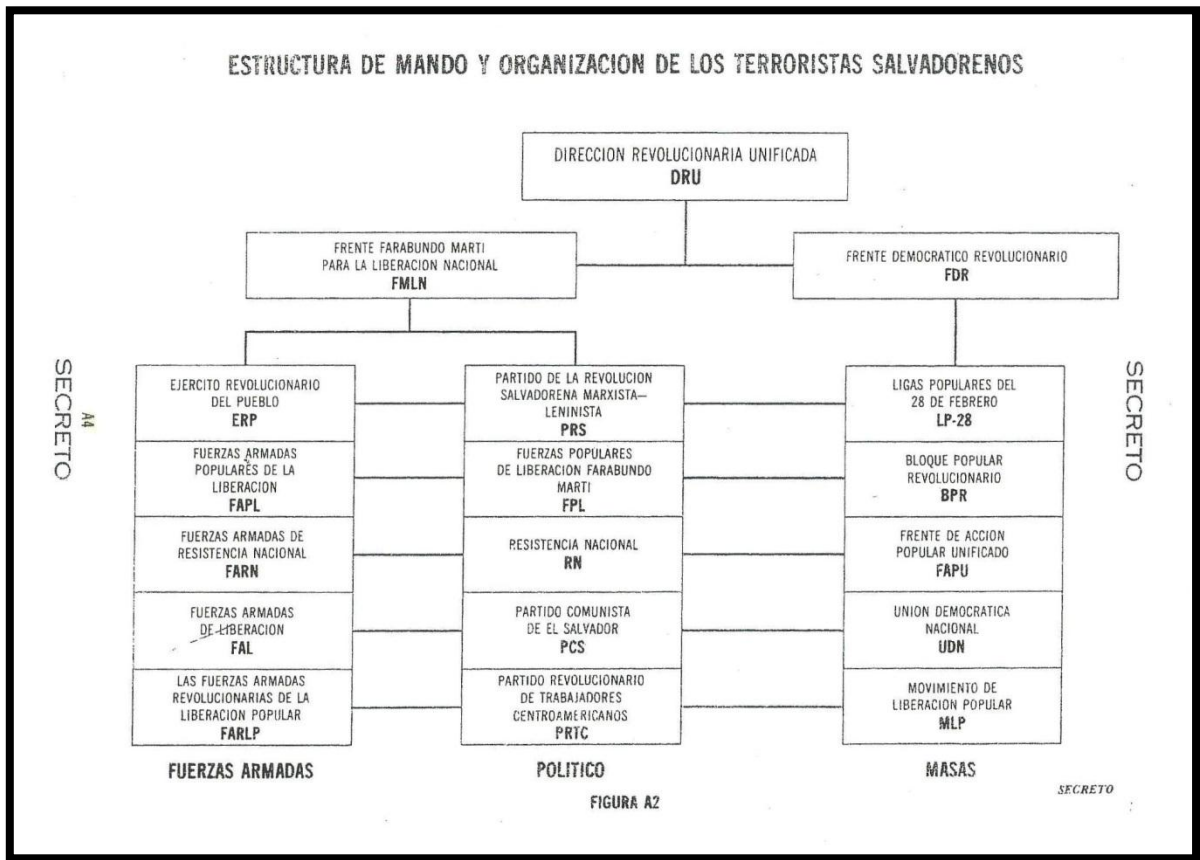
ESTRUCTURA DE MANDO Y ORGANIZACION DE LOS TERRORISTAS SALVADORENOS

DIRECCION REVOLUCIONARIA UNIFICADA
DRU

FRENTE FARABUNDO MARTI PARA LA LIBERACION NACIONAL
FMLN

FRENTE DEMOCRATICO REVOLUCIONARIO
FDR

SECRETO

A4

EJERCITO REVOLUCIONARIO DEL PUEBLO
ERP

FUERZAS ARMADAS POPULARES DE LA LIBERACION
FAPL

FUERZAS ARMADAS DE RESISTENCIA NACIONAL
FARN

FUERZAS ARMADAS DE LIBERACION
FAL

LAS FUERZAS ARMADAS REVOLUCIONARIAS DE LA LIBERACION POPULAR
FARLP

PARTIDO DE LA REVOLUCION SALVADORENA MARXISTA—LENINISTA
PRS

FUERZAS POPULARES DE LIBERACION FARABUNDO MARTI
FPL

RESISTENCIA NACIONAL
RN

PARTIDO COMUNISTA DE EL SALVADOR
PCS

PARTIDO REVOLUCIONARIO DE TRABAJADORES CENTROAMERICANOS
PRTC

LIGAS POPULARES DEL 28 DE FEBRERO
LP-28

BLOQUE POPULAR REVOLUCIONARIO
BPR

FRENTE DE ACCION POPULAR UNIFICADO
FAPU

UNION DEMOCRATICA NACIONAL
UDN

MOVIMIENTO DE LIBERACION POPULAR
MLP

SECRETO

FUERZAS ARMADAS

POLITICO

MASAS

SECRETO

FIGURA A2